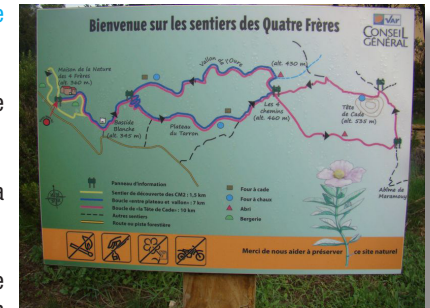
Bienvenue sur les sentiers des Quatre Frères

VAR
CONSEIL GÉNÉRAL

Maison de la Nature des 4 Frères (alt. 360 m)

Vallon de l'Oure

(alt. 430 m)

Bastide Blanche (alt. 345 m)

Plateau du Torron

Les 4 chemins (alt. 460 m)

Tête de Cade (alt. 555 m)

Abîme de Maramoye

Panneau d'information
Sentier de découverte des CM2 : 1,5 km
Boucle terres plaines et vallons : 7 km
Boucle de la Tête de Cade : 10 km
Autres sentiers
Route ou piste forestière

Four à cade
Four à chaux
Abri
Bergerie

Merci de nous aider à préserver ce site naturel